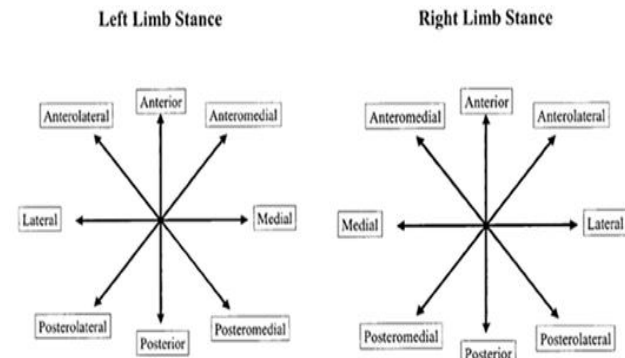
Left Limb Stance

Anterior
Anterolateral
Anteromedial
Lateral
Medial
Posterolateral
Posteromedial
Posterior

Right Limb Stance

Anterior
Anteromedial
Anterolateral
Medial
Lateral
Posteromedial
Posterolateral
Posterior